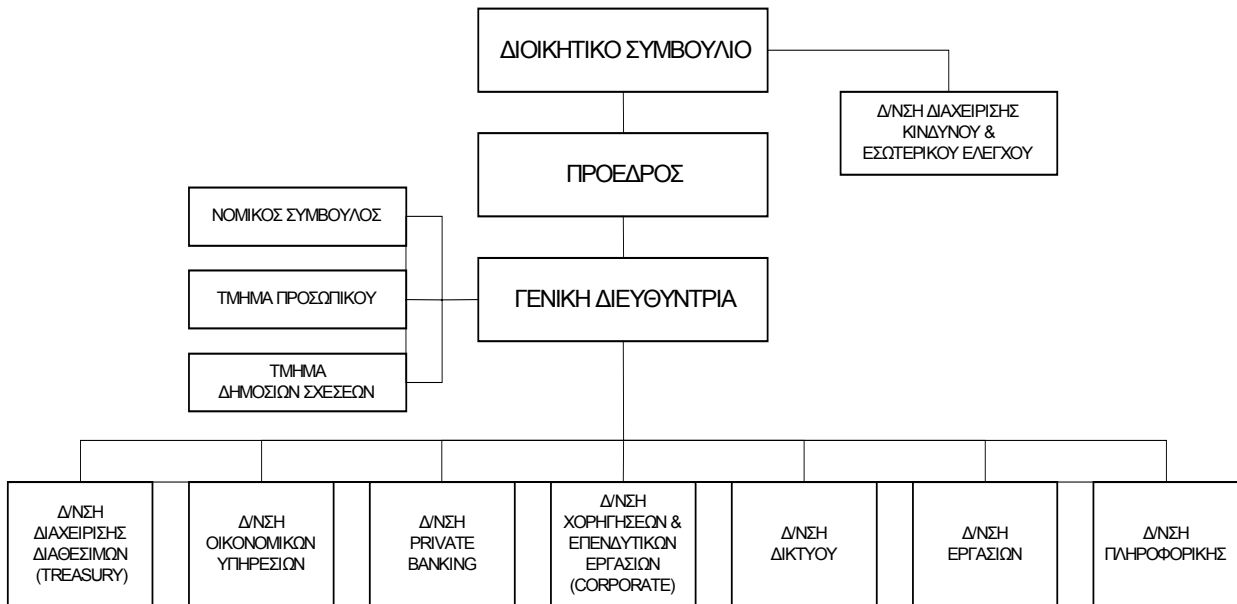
ΔΙΟΙΚΗΤΙΚΟ ΣΥΜΒΟΥΛΙΟ

Δ/ΝΣΗ ΔΙΑΧΕΙΡΙΣΗΣ ΚΙΝΔΥΝΟΥ & ΕΣΩΤΕΡΙΚΟΥ ΕΛΕΓΧΟΥ

ΠΡΟΕΔΡΟΣ

ΝΟΜΙΚΟΣ ΣΥΜΒΟΥΛΟΣ

ΤΜΗΜΑ ΠΡΟΣΩΠΙΚΟΥ

ΤΜΗΜΑ ΔΗΜΟΣΙΩΝ ΣΧΕΣΕΩΝ

ΓΕΝΙΚΗ ΔΙΕΥΘΥΝΤΡΙΑ

Δ/ΝΣΗ ΔΙΑΧΕΙΡΙΣΗΣ ΔΙΑΘΕΣΙΜΩΝ (TREASURY)

Δ/ΝΣΗ ΟΙΚΟΝΟΜΙΚΩΝ ΥΠΗΡΕΣΙΩΝ

Δ/ΝΣΗ PRIVATE BANKING

Δ/ΝΣΗ ΧΟΡΗΓΗΣΕΩΝ & ΕΠΕΝΔΥΤΙΚΩΝ ΕΡΓΑΣΙΩΝ (CORPORATE)

Δ/ΝΣΗ ΔΙΚΤΥΟΥ

Δ/ΝΣΗ ΕΡΓΑΣΙΩΝ

Δ/ΝΣΗ ΠΛΗΡΟΦΟΡΙΚΗΣ